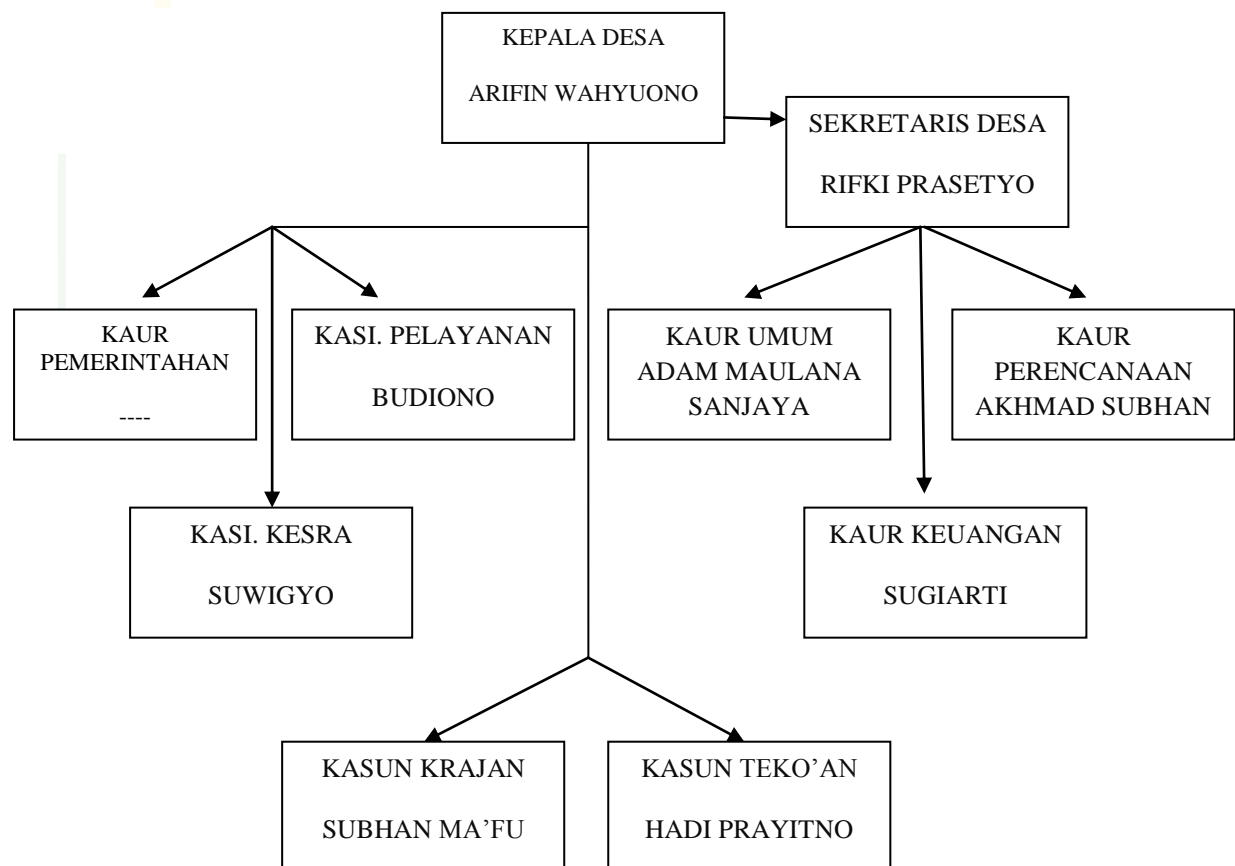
KEPALA DESA

ARIFIN WAHYUONO

SEKRETARIS DESA

RIFKI PRASETYO

KAUR PEMERINTAHAN

----

KASI. PELAYANAN

BUDIONO

KAUR UMUM ADAM MAULANA SANJAYA

KAUR PERENCANAAN AKHMAD SUBHAN

KASI. KESRA

SUWIGYO

KAUR KEUANGAN

SUGIARTI

KASUN KRAJAN

SUBHAN MA'FU

KASUN TEKO'AN

HADI PRAYITNO